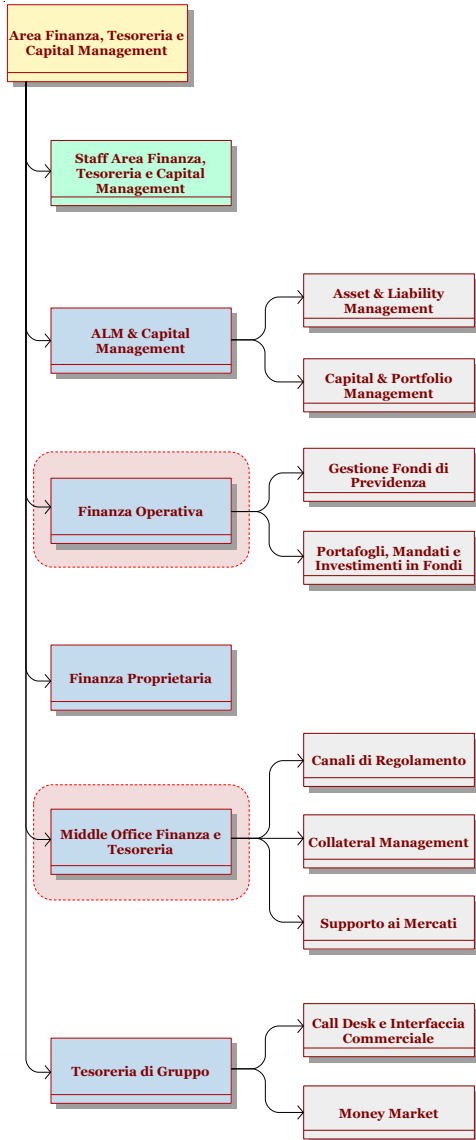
Area Finanza, Tesoreria e Capital Management

Staff Area Finanza, Tesoreria e Capital Management

ALM & Capital Management

Asset & Liability Management

Capital & Portfolio Management

Finanza Operativa

Gestione Fondi di Previdenza

Portafogli, Mandati e Investimenti in Fondi

Finanza Proprietaria

Middle Office Finanza e Tesoreria

Canali di Regolamento

Collateral Management

Supporto ai Mercati

Tesoreria di Gruppo

Call Desk e Interfaccia Commerciale

Money Market